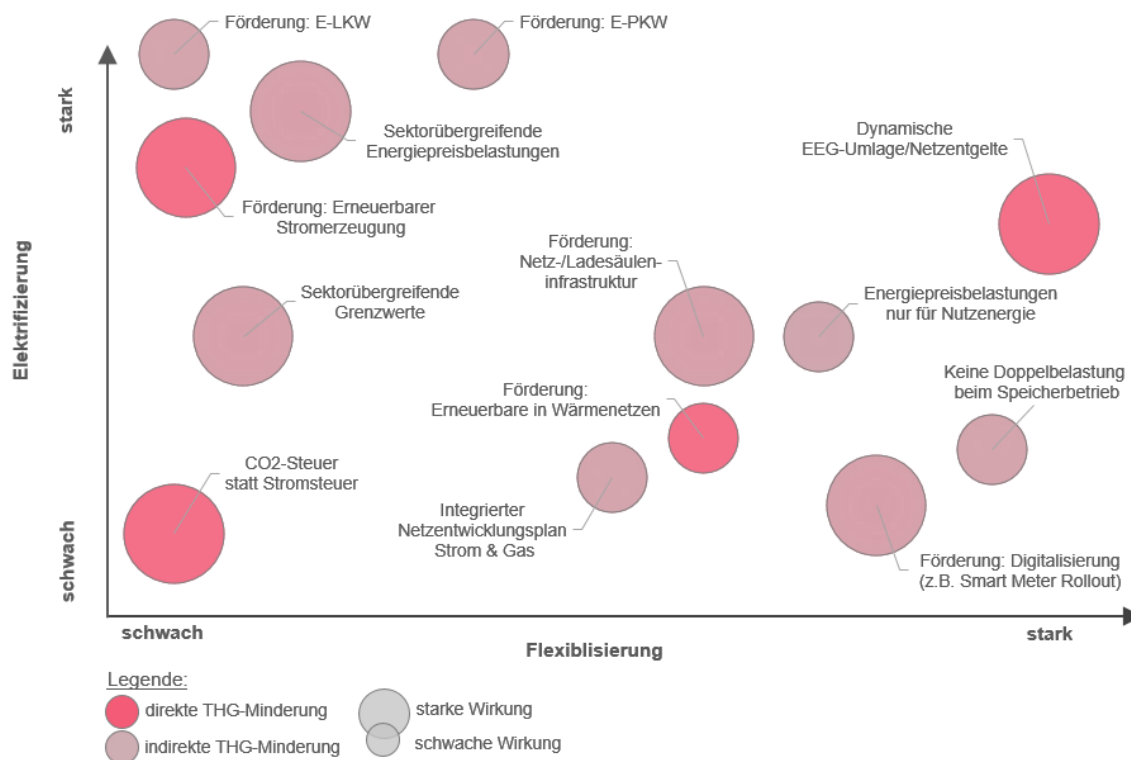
Förderung: E-LKW

Förderung: E-PKW

stark

Sektorübergreifende Energiepreisbelastungen

Dynamische EEG-Umlage/Netzentgelte

Förderung: Erneuerbarer Stromerzeugung

Elektrifizierung

Förderung: Netz-/Ladesäulen-infrastruktur

Sektorübergreifende Grenzwerte

Energiepreisbelastungen nur für Nutzenergie

Keine Doppelbelastung beim Speicherbetrieb

Förderung: Erneuerbare in Wärmenetzen

CO2-Steuer statt Stromsteuer

Integrierter Netzentwicklungsplan Strom & Gas

schwach

Förderung: Digitalisierung (z.B. Smart Meter Rollout)

schwach

stark

Flexiblisierung

Legende:

direkte THG-Minderung

indirekte THG-Minderung

starke Wirkung

schwache Wirkung